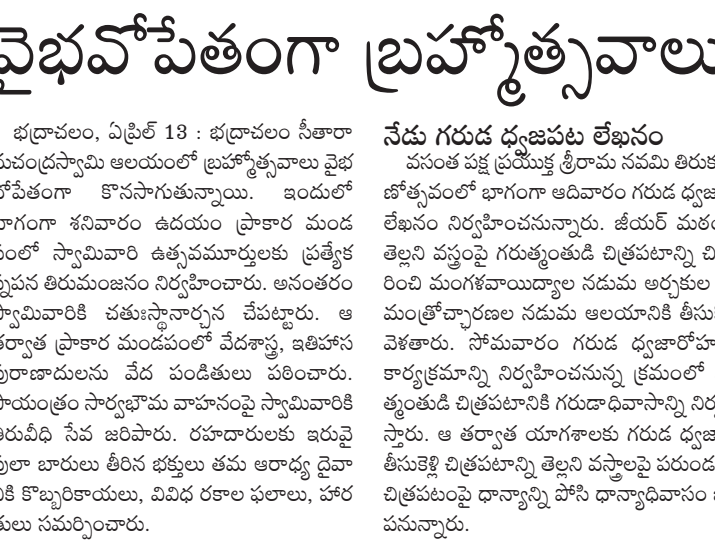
వైభవోపేతంగా బ్రహ్మోత్సవాలు

భద్రాచలం, ఏప్రిల్ 13 : భద్రాచలం సీతారా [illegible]చంద్రస్వామి ఆలయంలో బ్రహ్మోత్సవాలు వైభ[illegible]వోపేతంగా కొనసాగుతున్నాయి. ఇందులో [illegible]భాగంగా శనివారం ఉదయం ప్రాకార మండ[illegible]పంలో స్వామివారి ఉత్సవమూర్తులకు ప్రత్యేక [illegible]స్నపన తిరుమంజనం నిర్వహించారు. అనంతరం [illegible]స్వామివారికి చతుఃస్థానార్చన చేపట్టారు. ఆ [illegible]తర్వాత ప్రాకార మండపంలో వేదశాస్త్ర, ఇతిహాస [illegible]పురాణాదులను వేద పండితులు పఠించారు. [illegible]సాయంత్రం సార్వభౌమ వాహనంపై స్వామివారికి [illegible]తిరువీధి సేవ జరిపారు. రహదారులకు ఇరువై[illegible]పులా బారులు తీరిన భక్తులు తమ ఆరాధ్య దైవా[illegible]నికి కొబ్బరికాయలు, వివిధ రకాల ఫలాలు, హార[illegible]తులు సమర్పించారు.

నేడు గరుడ ధ్వజపట లేఖనం

వసంత పక్ష ప్రయుక్త శ్రీరామ నవమి తిరుక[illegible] ణోత్సవంలో భాగంగా ఆదివారం గరుడ ధ్వజ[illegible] లేఖనం నిర్వహించనున్నారు. జీయర్ మఠం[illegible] తెల్లని వస్త్రంపై గరుత్మంతుడి చిత్రపటాన్ని చి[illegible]రించి మంగళవాయిద్యాల నడుమ అర్చకుల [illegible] మంత్రోచ్చారణల నడుమ ఆలయానికి తీసు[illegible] వెళతారు. సోమవారం గరుడ ధ్వజారోహ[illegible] కార్యక్రమాన్ని నిర్వహించనున్న క్రమంలో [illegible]త్మంతుడి చిత్రపటానికి గరుడాధివాసాన్ని నిర్వ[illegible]స్తారు. ఆ తర్వాత యాగశాలకు గరుడ ధ్వజ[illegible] తీసుకెళ్లి చిత్రపటాన్ని తెల్లని వస్త్రాలపై పరుండ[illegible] చిత్రపటంపై ధాన్యాన్ని పోసి ధాన్యాధివాసం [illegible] పనున్నారు.